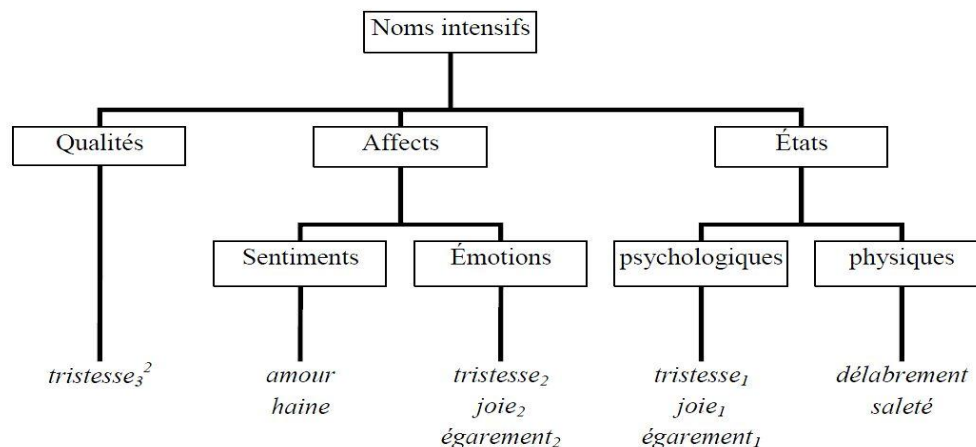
Noms intensifs

Qualités

Affects

États

Sentiments

Émotions

psychologiques

physiques

$tristesse_3{}^2$

amour
haine

$tristesse_2$
$joie_2$
$égarement_2$

$tristesse_1$
$joie_1$
$égarement_1$

délabrement
saleté